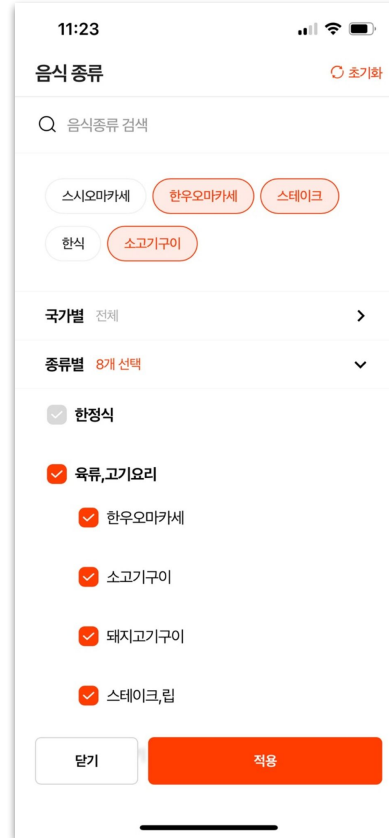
11:23

음식 종류

초기화

음식종류 검색

스시오마카세
한우오마카세
스테이크
한식
소고기구이

국가별 전체

종류별 8개 선택

한정식

육류,고기요리

한우오마카세

소고기구이

돼지고기구이

스테이크,립

닫기

적용